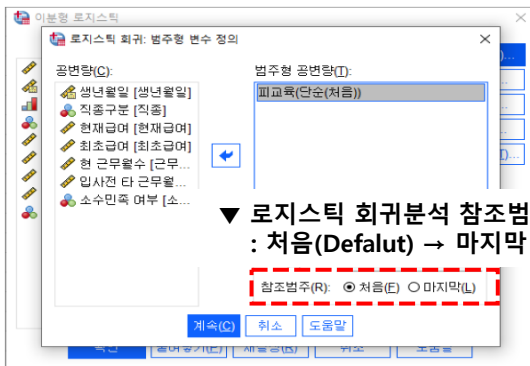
이분형 로지스틱

로지스틱 회귀: 범주형 변수 정의

공변량(C):

생년월일 [생년월일]
직종구분 [직종]
현재급여 [현재급여]
최초급여 [최초급여]
현 근무월수 [근무...
입사전 타 근무월...
소수민족 여부 [소...

범주형 공변량(T):

피교육(단순(처음))

▼ 로지스틱 회귀분석 참조범
: 처음(Defalut) → 마지막

참조범주(R): ◉ 처음(F) ○ 마지막(L)

계속(C) 취소 도움말